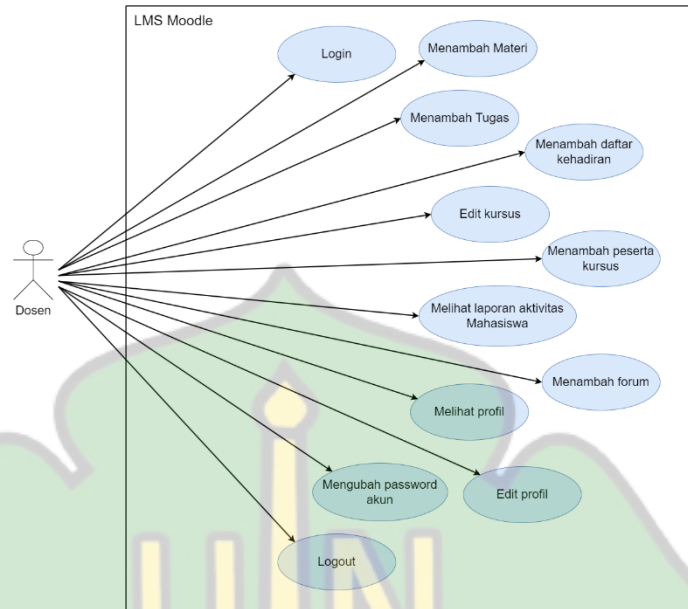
LMS Moodle

Login

Menambah Materi

Menambah Tugas

Menambah daftar kehadiran

Edit kursus

Menambah peserta kursus

Melihat laporan aktivitas Mahasiswa

Menambah forum

Melihat profil

Mengubah password akun

Edit profil

Logout

Dosen